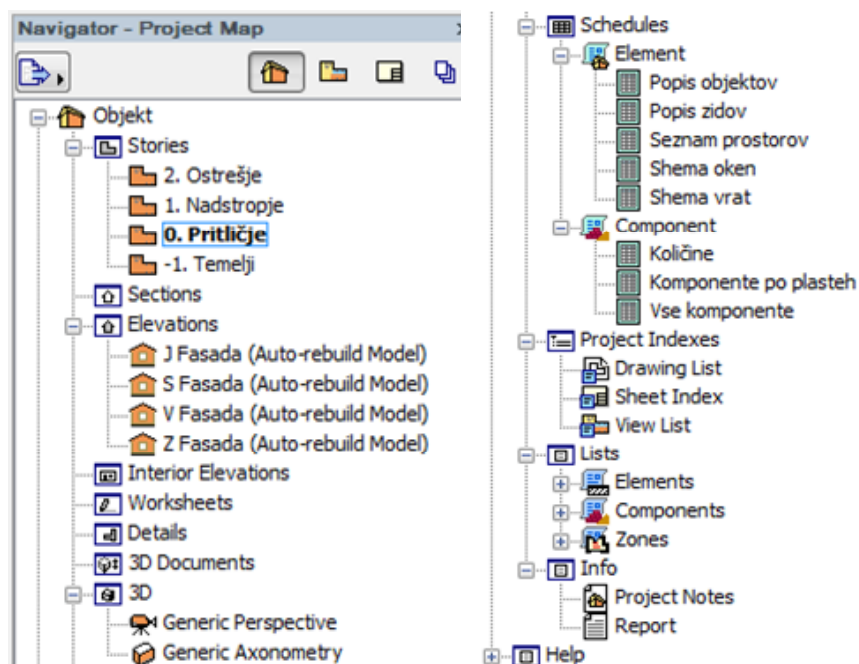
Navigator - Project Map

Objekt
Stories
2. Ostrešje
1. Nadstropje
0. Pritličje
-1. Temelji
Sections
Elevations
J Fasada (Auto-rebuild Model)
S Fasada (Auto-rebuild Model)
V Fasada (Auto-rebuild Model)
Z Fasada (Auto-rebuild Model)
Interior Elevations
Worksheets
Details
3D Documents
3D
Generic Perspective
Generic Axonometry

Schedules
Element
Popis objektov
Popis zidov
Seznam prostorov
Shema oken
Shema vrat
Component
Količne
Komponente po plasteh
Vse komponente
Project Indexes
Drawing List
Sheet Index
View List
Lists
Elements
Components
Zones
Info
Project Notes
Report
Help